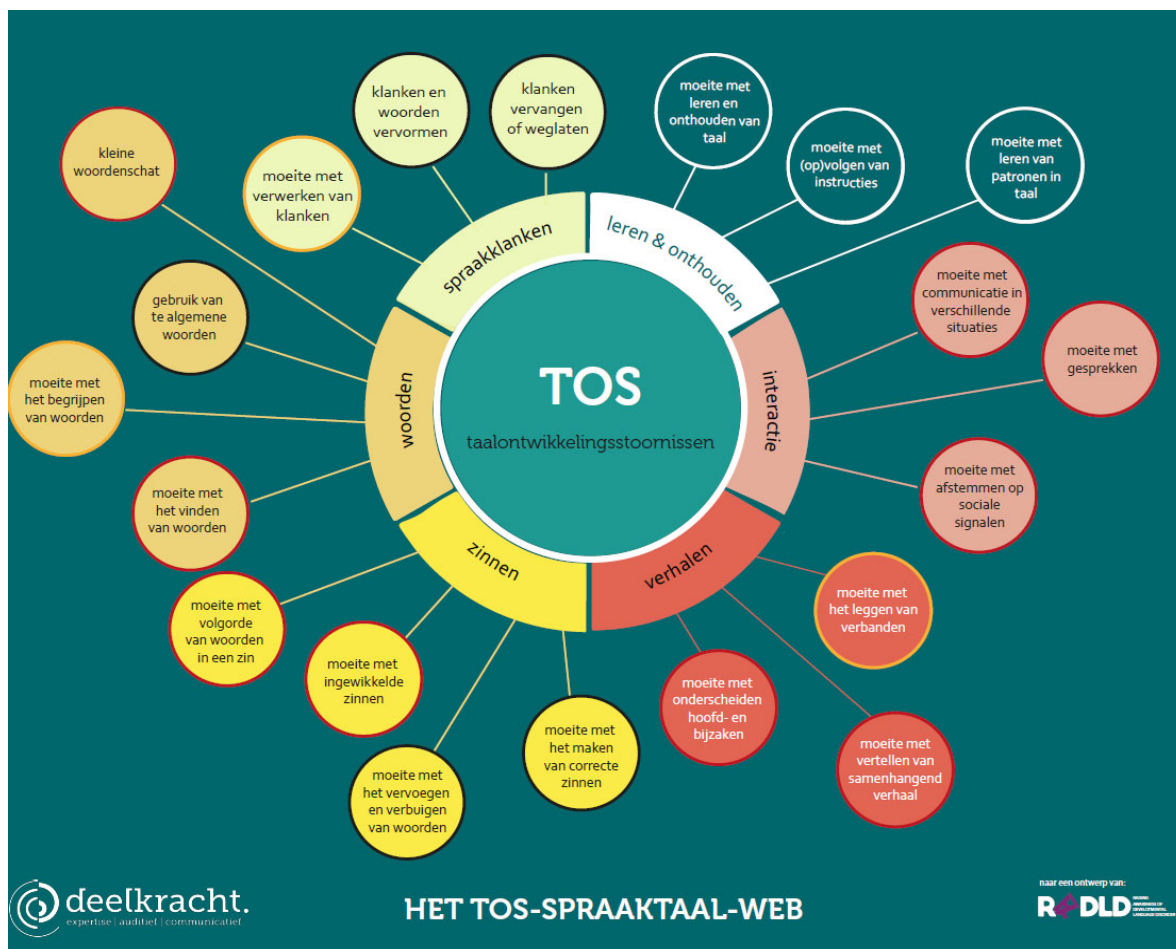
TOS

taalontwikkelingsstoornissen

spraakklanken

leren & onthouden

interactie

verhalen

zinnen

woorden

klanken en woorden vervormen

klanken vervangen of weglaten

moeite met verwerken van klanken

kleine woordenschat

moeite met leren en onthouden van taal

moeite met (op)volgen van instructies

moeite met leren van patronen in taal

gebruik van te algemene woorden

moeite met het begrijpen van woorden

moeite met het vinden van woorden

moeite met communicatie in verschillende situaties

moeite met gesprekken

moeite met afstemmen op sociale signalen

moeite met het leggen van verbanden

moeite met onderscheiden hoofd- en bijzaken

moeite met vertellen van samenhangend verhaal

moeite met het maken van correcte zinnen

moeite met het vervoegen en verbuigen van woorden

moeite met ingewikkelde zinnen

moeite met volgorde van woorden in een zin

deelkracht.
expertise | auditief | communicatief

HET TOS-SPRAAKTAAL-WEB

naar een ontwerp van:
RADLD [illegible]